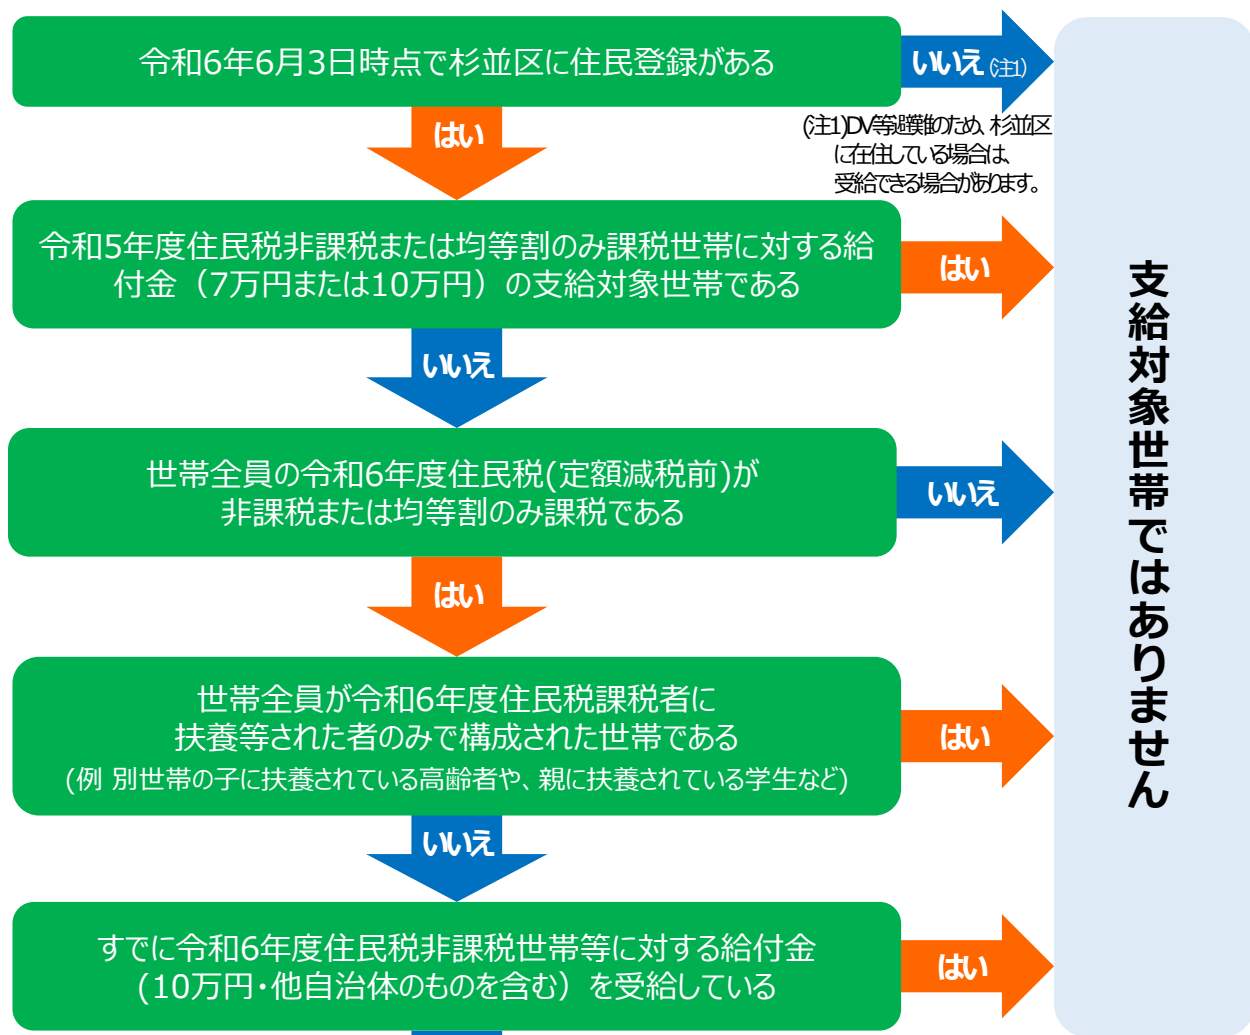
令和6年6月3日時点で杉並区に住民登録がある

いいえ(注1)

(注1)DV等避難のため、杉並区に在住している場合は、受給できる場合があります。

はい

令和5年度住民税非課税または均等割のみ課税世帯に対する給付金（7万円または10万円）の支給対象世帯である

はい

いいえ

世帯全員の令和6年度住民税(定額減税前)が非課税または均等割のみ課税である

いいえ

はい

世帯全員が令和6年度住民税課税者に扶養等された者のみで構成された世帯である
(例 別世帯の子に扶養されている高齢者や、親に扶養されている学生など)

はい

いいえ

すでに令和6年度住民税非課税世帯等に対する給付金（10万円・他自治体のものを含む）を受給している

はい

支給対象世帯ではありません